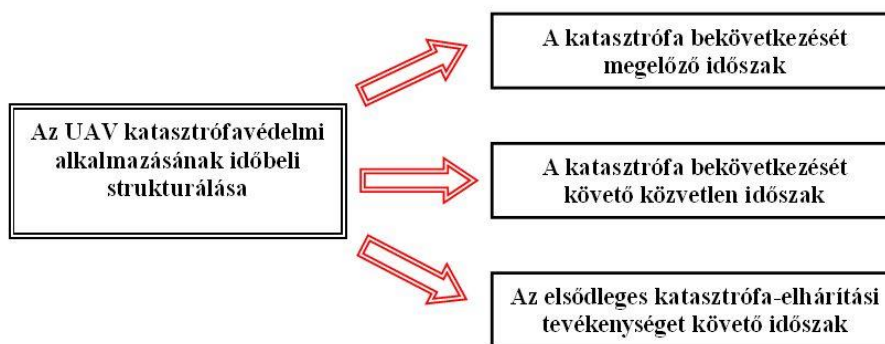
Az UAV katasztrófavédelmi alkalmazásának időbeli strukturálása

A katasztrófa bekövetkezését megelőző időszak

A katasztrófa bekövetkezését követő közvetlen időszak

Az elsődleges katasztrófa-elhárítási tevékenységet követő időszak